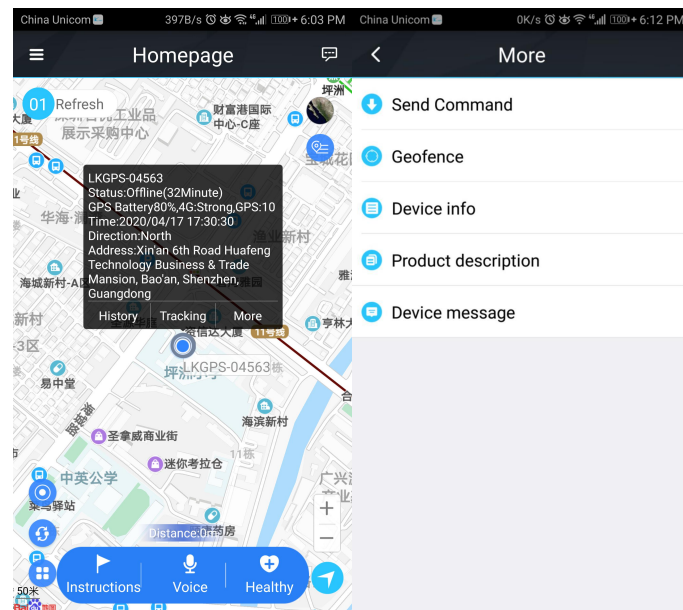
China Unicom 397B/s 100 6:03 PM

Homepage

01 Refresh

财富港国际中心-C座

展示采购中心

华海·润

海城新村-A

新村

-3区

易中堂

LKGPS-04563
Status:Offline(32Minute)
GPS Battery80%,4G:Strong,GPS:10
Time:2020/04/17 17:30:30
Direction:North
Address:Xin'an 6th Road Huafeng Technology Business & Trade Mansion, Bao'an, Shenzhen, Guangdong

History Tracking More

LKGPS-04563

海滨新村

圣拿威商业街

迷你考拉仓

中英公学

Distance:0m

+
−

Instructions Voice Healthy

50米

China Unicom 0K/s 100 6:12 PM

More

Send Command

Geofence

Device info

Product description

Device message